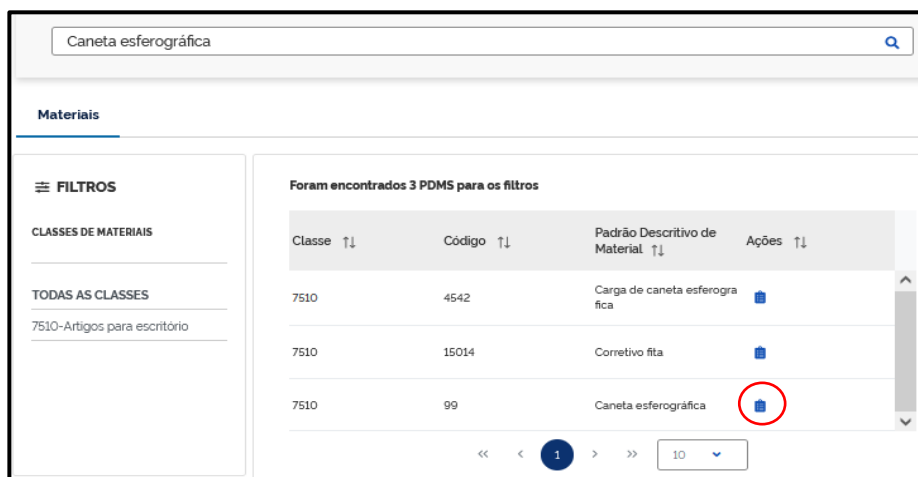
Caneta esferográfica

Materiais

FILTROS

CLASSES DE MATERIAIS

TODAS AS CLASSES

7510-Artigos para escritório

Foram encontrados 3 PDMS para os filtros

| Classe ⇅ | Código ⇅ | Padrão Descritivo de Material ⇅ | Ações ⇅ |
|---|---|---|---|
| 7510 | 4542 | Carga de caneta esferografica | |
| 7510 | 15014 | Corretivo fita | |
| 7510 | 99 | Caneta esferográfica | |

« ‹ 1 › » 10